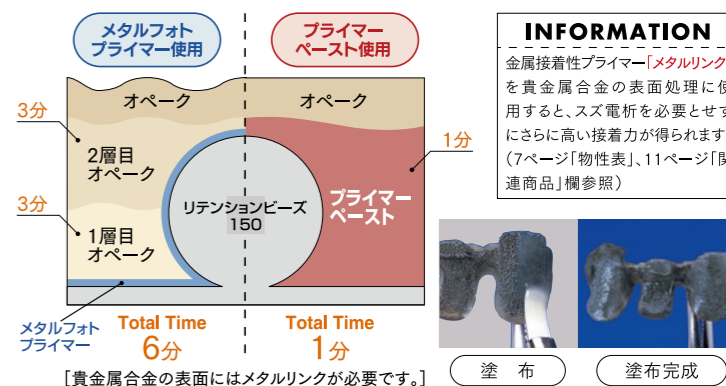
メタルフォト
プライマー使用

プライマー
ペースト使用

オペーク

オペーク

3分

2層目
オペーク

3分

1層目
オペーク

リテンションビーズ
150

プライマー
ペースト

1分

メタルフォト
プライマー

Total Time
6分

Total Time
1分

［貴金属合金の表面にはメタルリンクが必要です。］

INFORMATION

金属接着性プライマー「メタルリンク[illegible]を貴金属合金の表面処理に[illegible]用すると、スズ電析を必要とせ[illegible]にさらに高い接着力が得られます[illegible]（7ページ「物性表」、11ページ「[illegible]連商品」欄参照）

塗　布

塗布完成